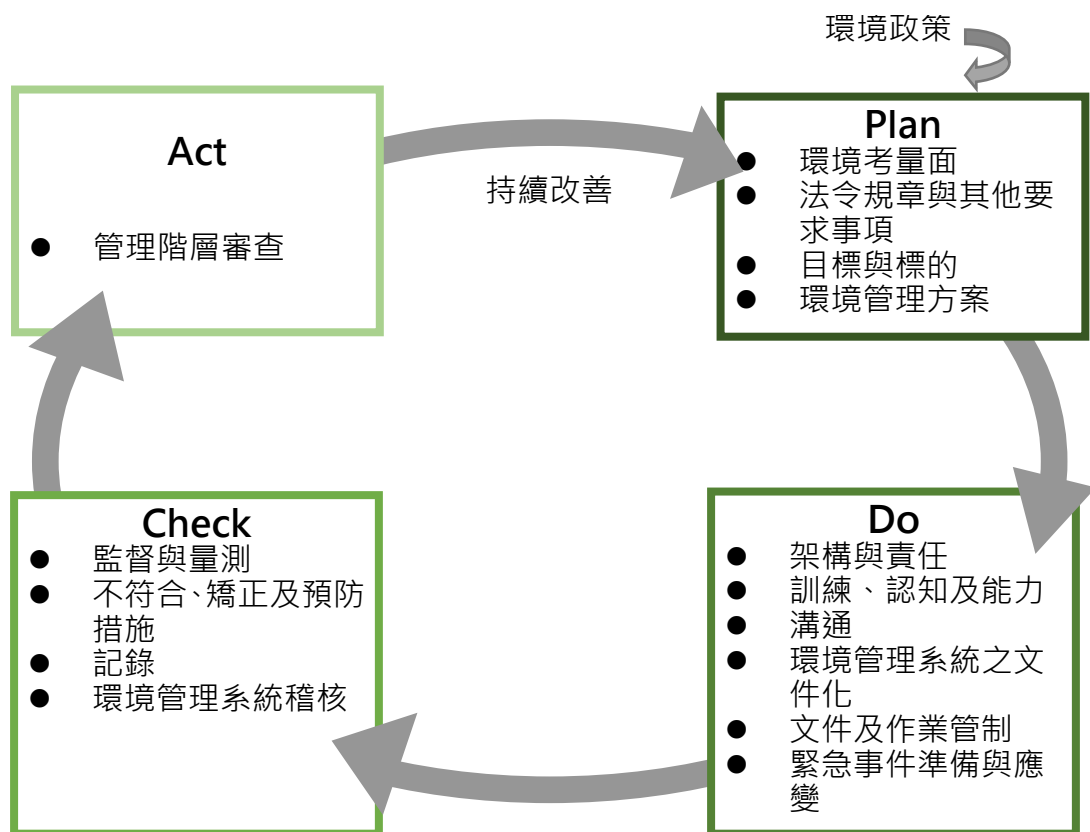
環境政策

Act

● 管理階層審查

持續改善

Plan

● 環境考量面
● 法令規章與其他要求事項
● 目標與標的
● 環境管理方案

Do

● 架構與責任
● 訓練、認知及能力
● 溝通
● 環境管理系統之文件化
● 文件及作業管制
● 緊急事件準備與應變

Check

● 監督與量測
● 不符合、矯正及預防措施
● 記錄
● 環境管理系統稽核